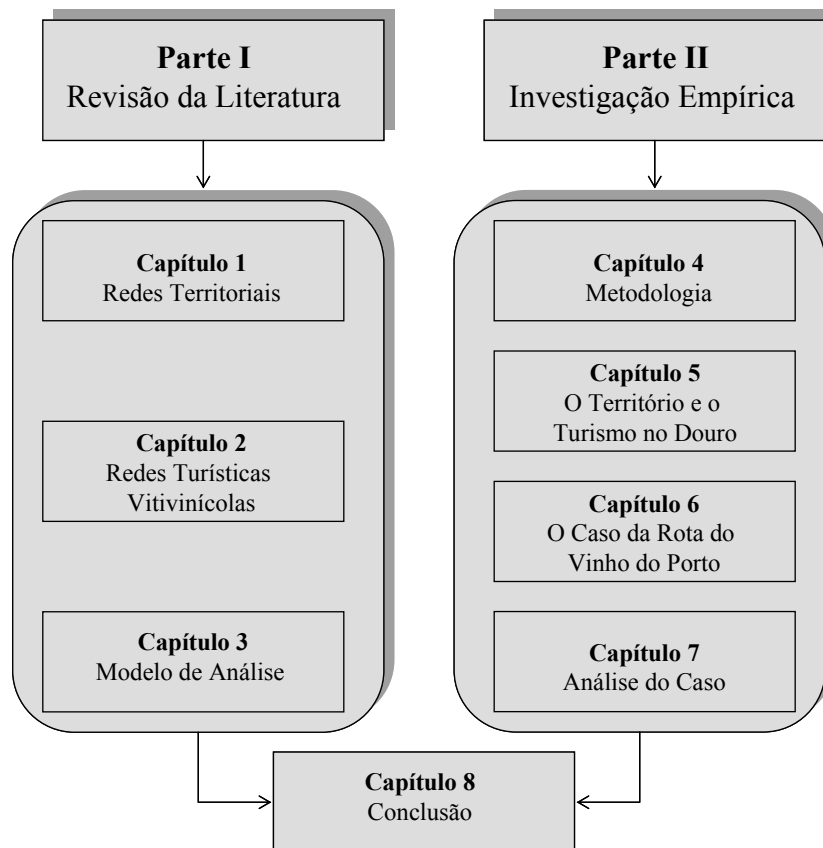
**Parte I**
Revisão da Literatura

**Parte II**
Investigação Empírica

**Capítulo 1**
Redes Territoriais

**Capítulo 2**
Redes Turísticas Vitivinícolas

**Capítulo 3**
Modelo de Análise

**Capítulo 4**
Metodologia

**Capítulo 5**
O Território e o Turismo no Douro

**Capítulo 6**
O Caso da Rota do Vinho do Porto

**Capítulo 7**
Análise do Caso

**Capítulo 8**
Conclusão